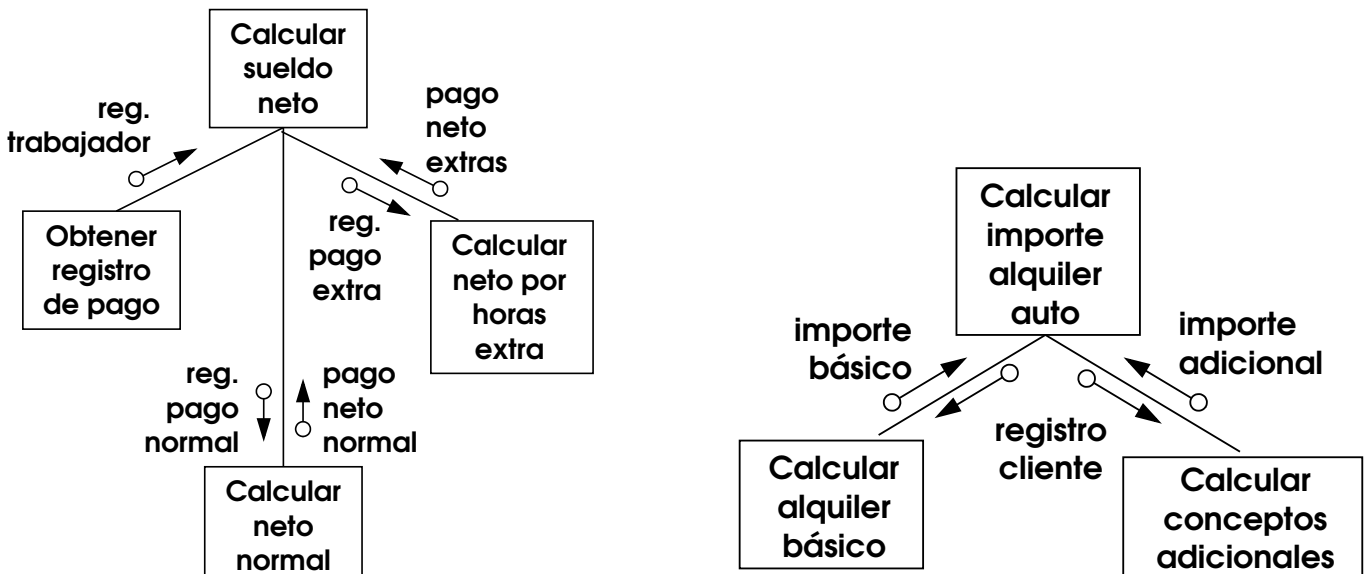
Calcular sueldo neto

reg. trabajador

pago neto extras

reg. pago extra

Obtener registro de pago

Calcular neto por horas extra

reg. pago normal

pago neto normal

Calcular neto normal

Calcular importe alquiler auto

importe básico

importe adicional

registro cliente

Calcular alquiler básico

Calcular conceptos adicionales